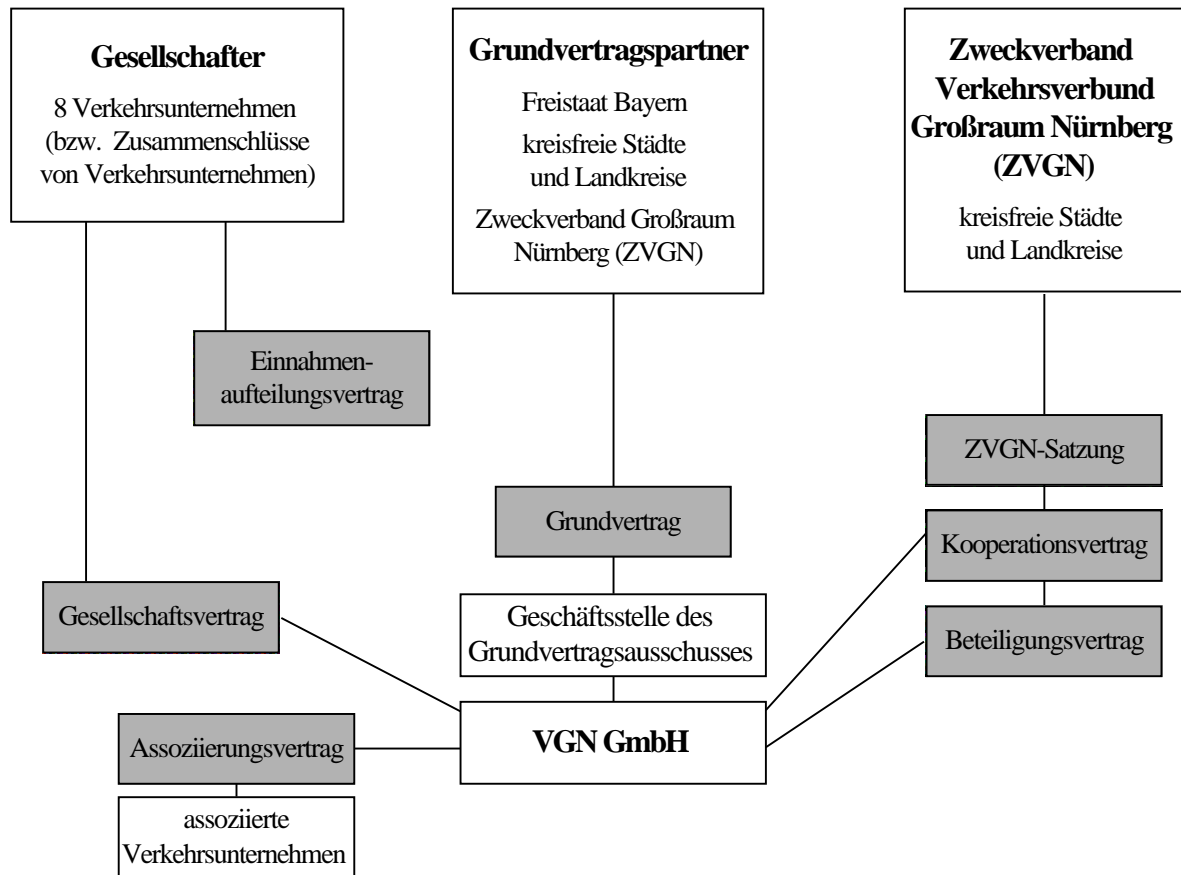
**Gesellschafter**
8 Verkehrsunternehmen (bzw. Zusammenschlüsse von Verkehrsunternehmen)

**Grundvertragspartner**
Freistaat Bayern
kreisfreie Städte und Landkreise
Zweckverband Großraum Nürnberg (ZVGN)

**Zweckverband Verkehrsverbund Großraum Nürnberg (ZVGN)**
kreisfreie Städte und Landkreise

Einnahmenaufteilungsvertrag

ZVGN-Satzung

Grundvertrag

Kooperationsvertrag

Gesellschaftsvertrag

Geschäftsstelle des Grundvertragsausschusses

Beteiligungsvertrag

Assoziierungsvertrag

**VGN GmbH**

assoziierte Verkehrsunternehmen